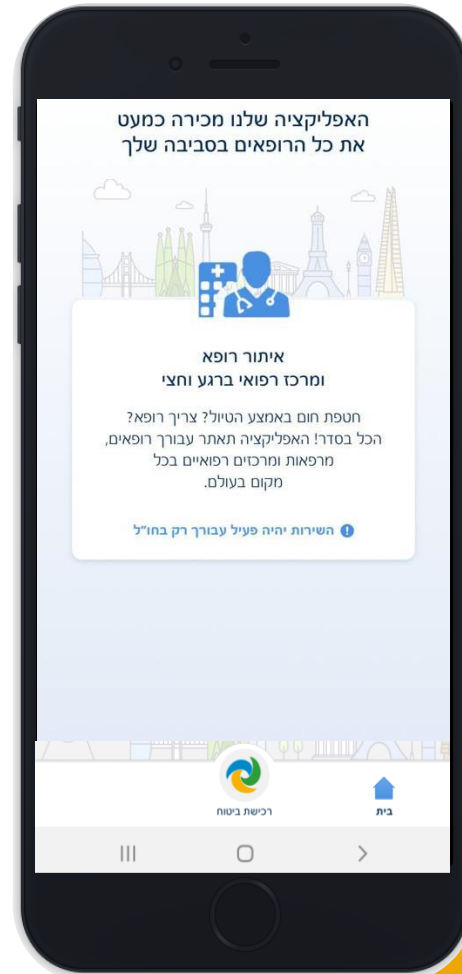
האפליקציה שלנו מכירה כמעט
את כל הרופאים בסביבה שלך

איתור רופא
ומרכז רפואי ברגע וחצי

חטפת חום באמצע הטיול? צריך רופא?
הכל בסדר! האפליקציה תאתר עבורך רופאים,
מרפאות ומרכזים רפואיים בכל
מקום בעולם.

השירות יהיה פעיל עבורך רק בחו"ל

רכישת ביטוח
בית